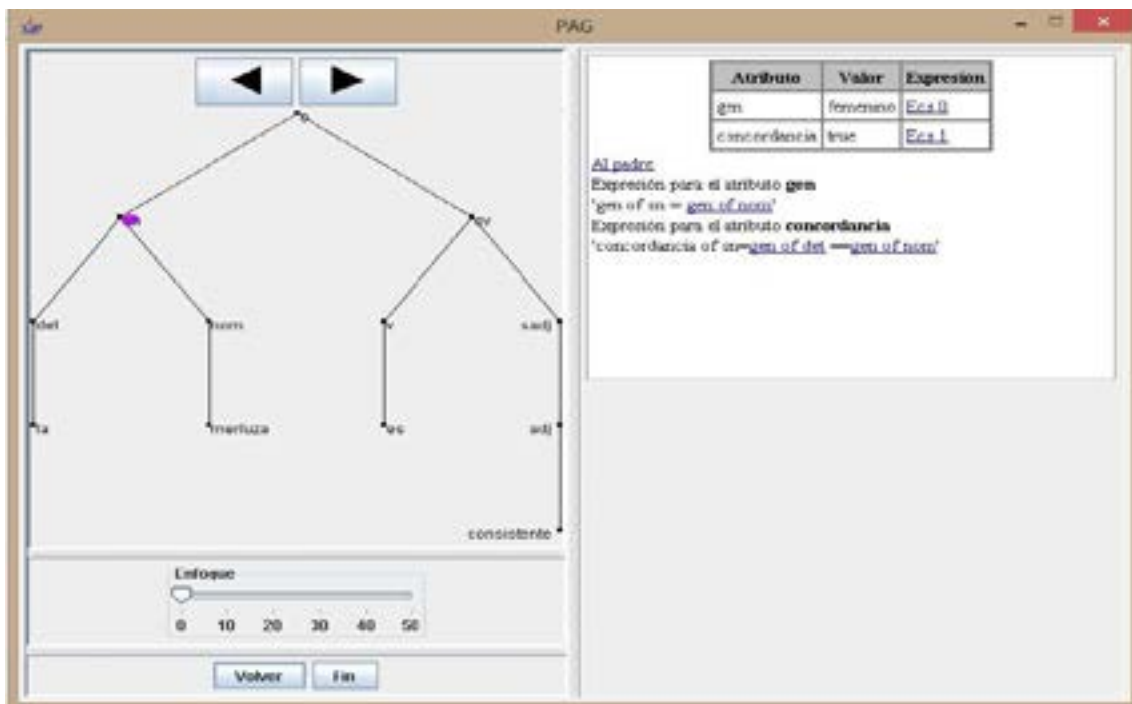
PAG

o

sn

sv

det

nom

v

sadj

la

merluza

es

adj

consistente

Enfoque

0 10 20 30 40 50

Volver

Fin

| Atributo | Valor | Expresion |
|---|---|---|
| gen | femenino | Ecu.0 |
| concordancia | true | Ecu.1 |

Al padre

Expresion para el atributo **gen**

'gen of sn = gen of nom'

Expresion para el atributo **concordancia**

'concordancia of sn=gen of det ==gen of nom'